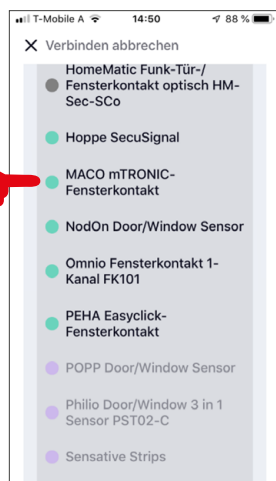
T-Mobile A 14:50 88 %

Verbinden abbrechen

HomeMatic Funk-Tür-/ Fensterkontakt optisch HM-Sec-SCo

Hoppe SecuSignal

MACO mTRONIC-Fensterkontakt

NodOn Door/Window Sensor

Omnio Fensterkontakt 1-Kanal FK101

PEHA Easyclick-Fensterkontakt

POPP Door/Window Sensor

Philio Door/Window 3 in 1 Sensor PST02-C

Sensative Strips